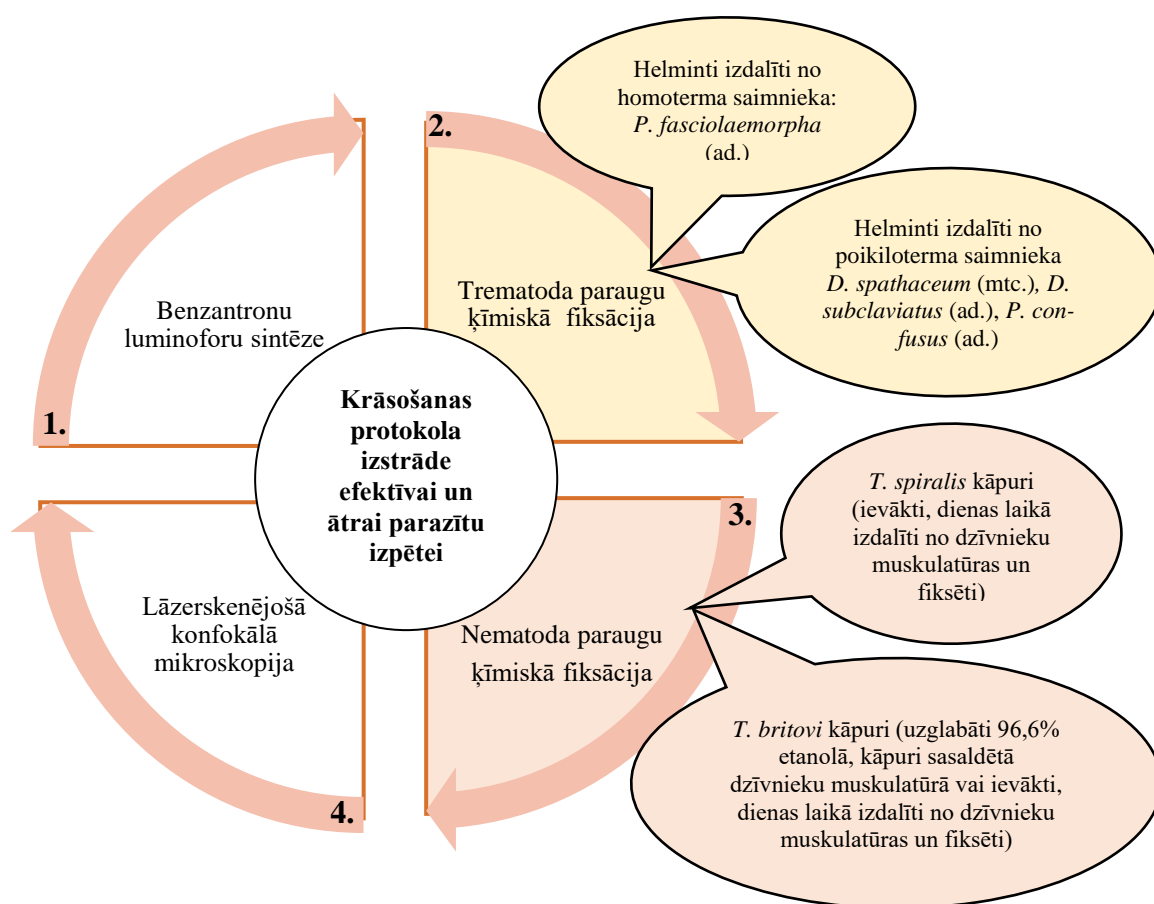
Krāsošanas protokola izstrāde efektīvai un ātrai parazītu izpētei

1.

Benzantronu luminoforu sintēze

2.

Trematoda paraugu ķīmiskā fiksācija

Helminti izdalīti no homoterma saimnieka: *P. fasciolaemorpha* (ad.)

Helminti izdalīti no poikiloterma saimnieka *D. spathaceum* (mtc.), *D. subclaviatus* (ad.), *P. confusus* (ad.)

3.

Nematoda paraugu ķīmiskā fiksācija

*T. spiralis* kāpuri (ievākti, dienas laikā izdalīti no dzīvnieku muskulatūras un fiksēti)

*T. britovi* kāpuri (uzglabāti 96,6% etanolā, kāpuri sasaldētā dzīvnieku muskulatūrā vai ievākti, dienas laikā izdalīti no dzīvnieku muskulatūras un fiksēti)

4.

Lāzerskenējošā konfokālā mikroskopija